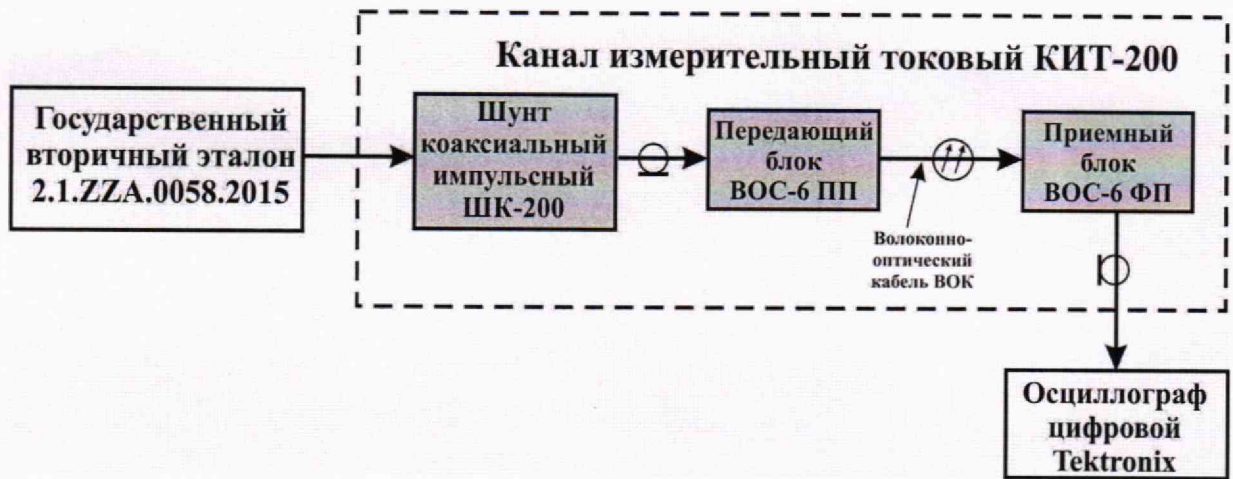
Канал измерительный токовый КИТ-200

Государственный вторичный эталон 2.1.ZZA.0058.2015

Шунт коаксиальный импульсный ШК-200

Передающий блок ВОС-6 ПП

Приемный блок ВОС-6 ФП

Волоконно-оптический кабель ВОК

Осциллограф цифровой Tektronix